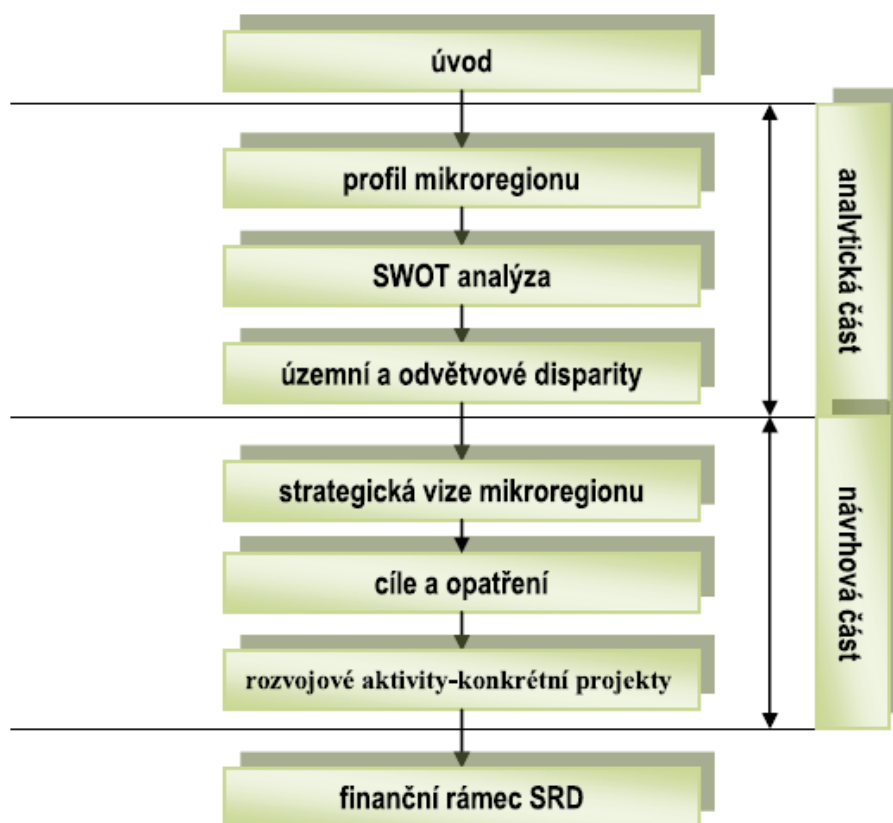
úvod

profil mikroregionu

SWOT analýza

územní a odvětvové disparity

strategická vize mikroregionu

cíle a opatření

rozvojové aktivity-konkrétní projekty

finanční rámec SRD

analytická část

návrhová část